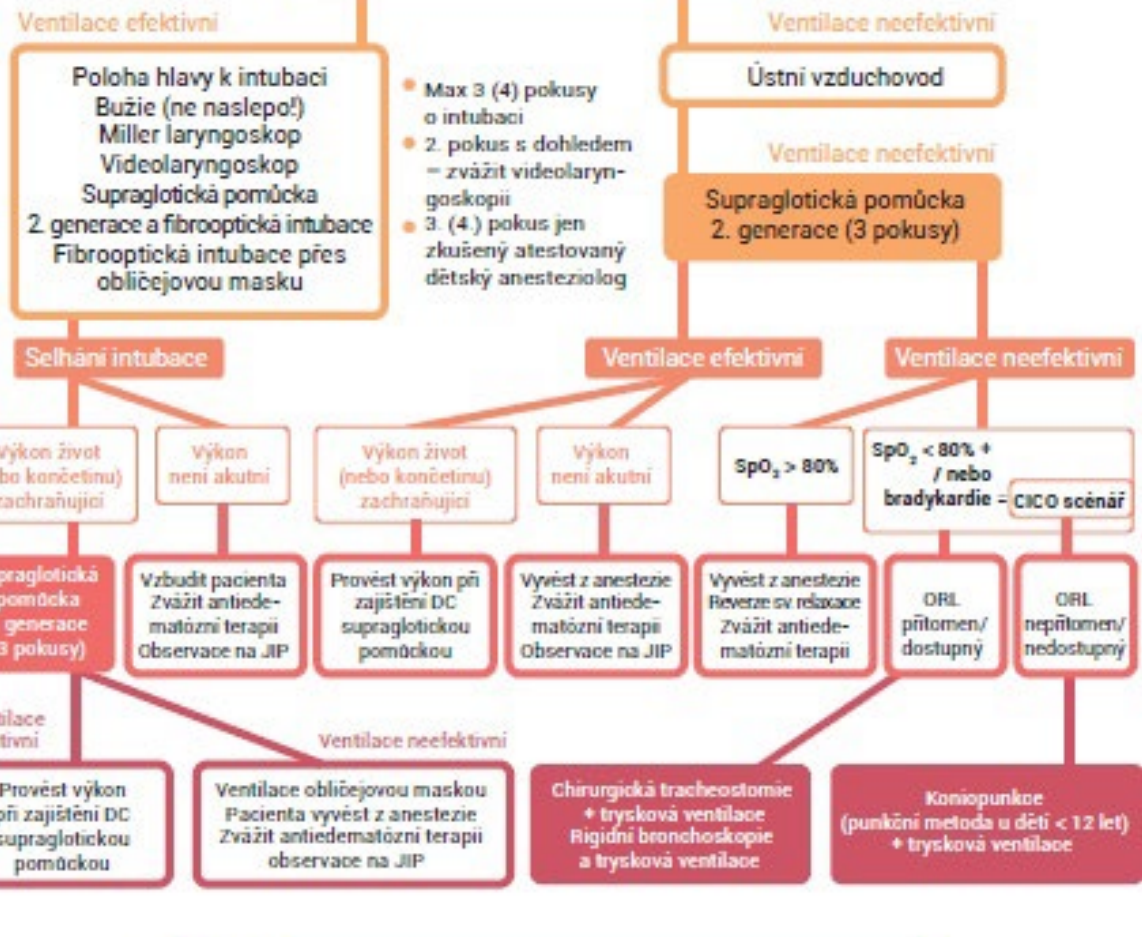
Ventilace efektivní

Ventilace neefektivní

Poloha hlavy k intubaci
Bužie (ne naslepo!)
Miller laryngoskop
Videolaryngoskop
Supraglotická pomůcka
2. generace a fibrooptická intubace
Fibrooptická intubace přes obličejovou masku

Max 3 (4) pokusy o intubaci
2. pokus s dohledem = zvážit videolaryngoskopii
3. (4.) pokus jen zkušený atestovaný dětský anesteziolog

Ústní vzduchovod

Ventilace neefektivní

Supraglotická pomůcka
2. generace (3 pokusy)

Selhání intubace

Ventilace efektivní

Ventilace neefektivní

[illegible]ýkon život
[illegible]bo končetinu)
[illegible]achraňující

Výkon není akutní

Výkon život
(nebo končetinu)
zachraňující

Výkon není akutní

$SpO_2 > 80\%$

$SpO_2 < 80\%$ +
/ nebo
bradykardie = CICO scénář

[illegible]praglotická
pomůcka
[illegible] generace
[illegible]3 pokusy)

Vzbudit pacienta
Zvážit antiedematózní terapii
Observace na JIP

Provést výkon při zajištění DC supraglotickou pomůckou

Vyvést z anestezie
Zvážit antiedematózní terapii
Observace na JIP

Vyvést z anestezie
Reverze sv relaxace
Zvážit antiedematózní terapii

ORL přítomen/
dostupný

ORL nepřítomen/
nedostupný

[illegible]ilace
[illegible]tivní

Ventilace neefektivní

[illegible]Provést výkon
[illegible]ři zajištění DC
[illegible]upraglotickou
pomůckou

Ventilace obličejovou maskou
Pacienta vyvést z anestezie
Zvážit antiedematózní terapii
observace na JIP

Chirurgická tracheostomie
+ trysková ventilace
Rigidní bronchoskopie
a trysková ventilace

Koniopunkce
(punkční metoda u dětí < 12 let)
+ trysková ventilace